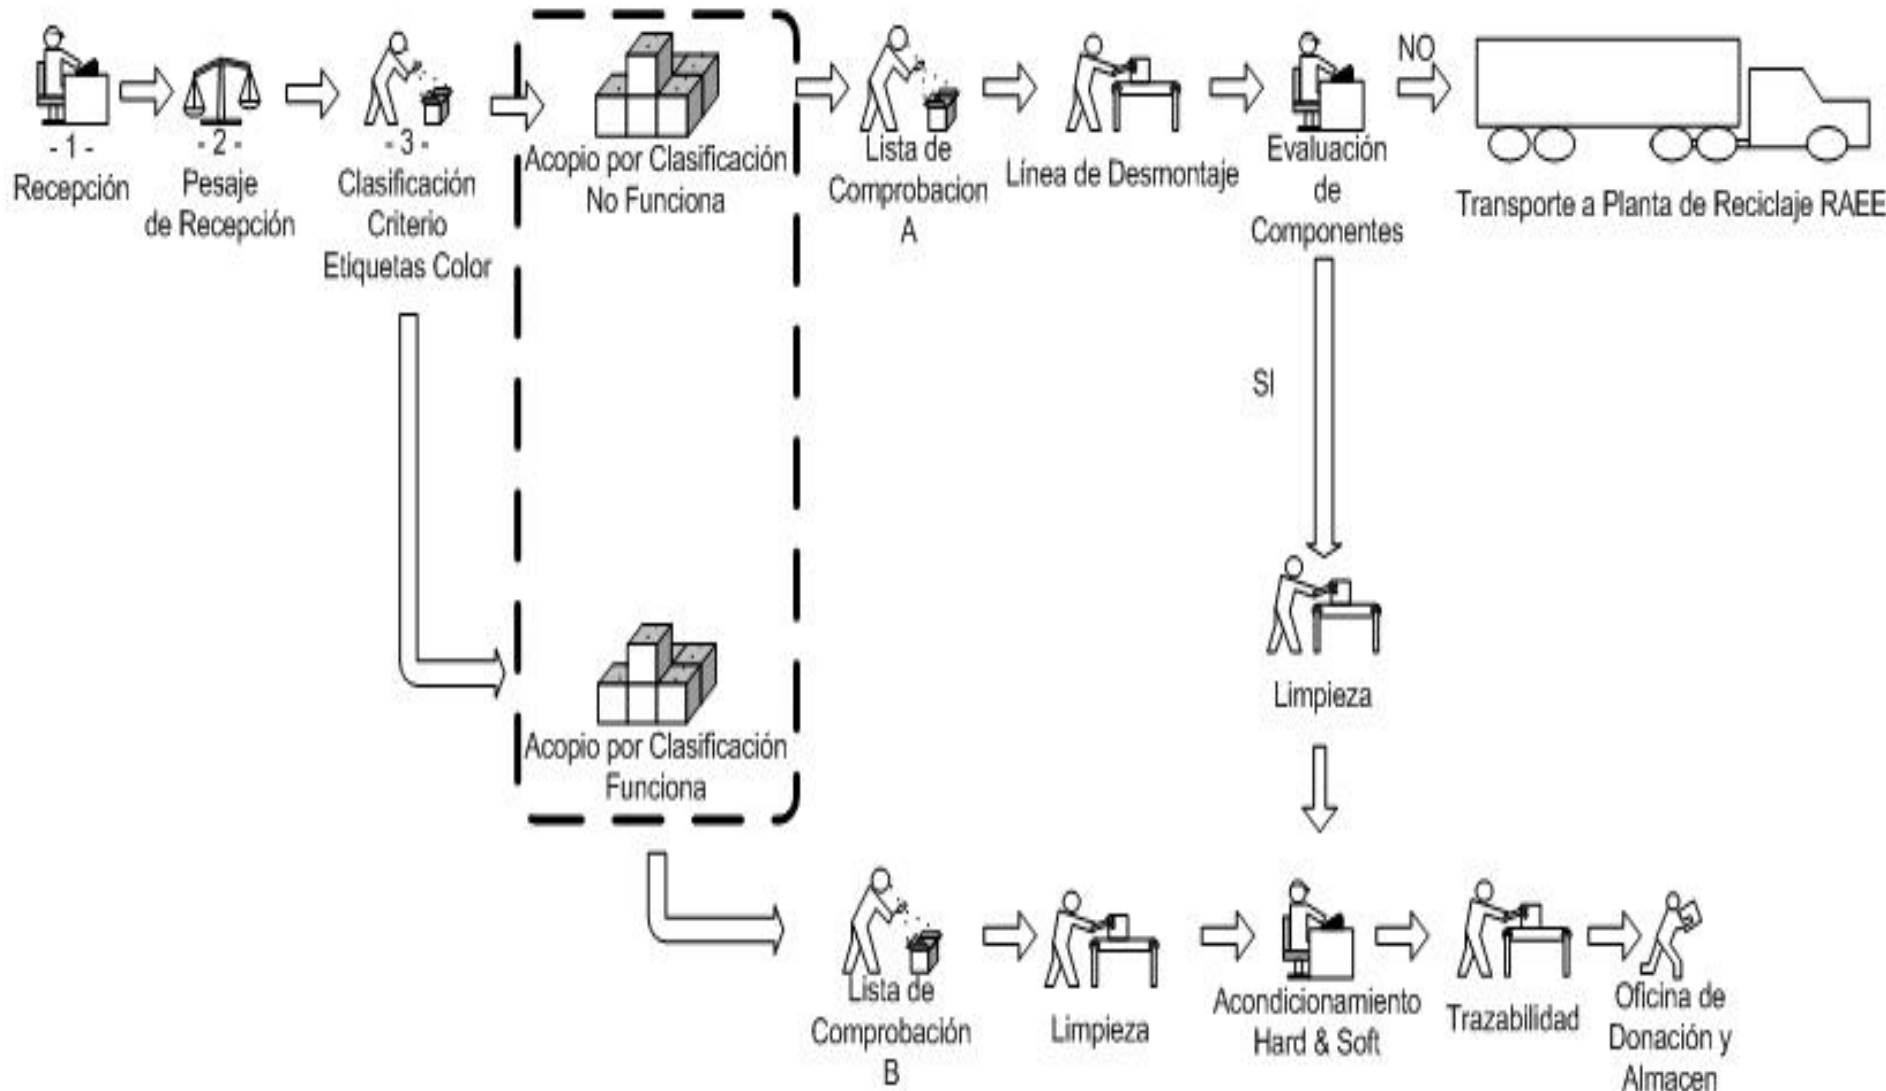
- 1 -
Recepción

- 2 -
Pesaje de Recepción

- 3 -
Clasificación Criterio Etiquetas Color

Acopio por Clasificación No Funciona

Lista de Comprobacion A

Línea de Desmontaje

Evaluación de Componentes

NO

Transporte a Planta de Reciclaje RAEE

SI

Limpieza

Acopio por Clasificación Funciona

Lista de Comprobación B

Limpieza

Acondicionamiento Hard & Soft

Trazabilidad

Oficina de Donación y Almacen